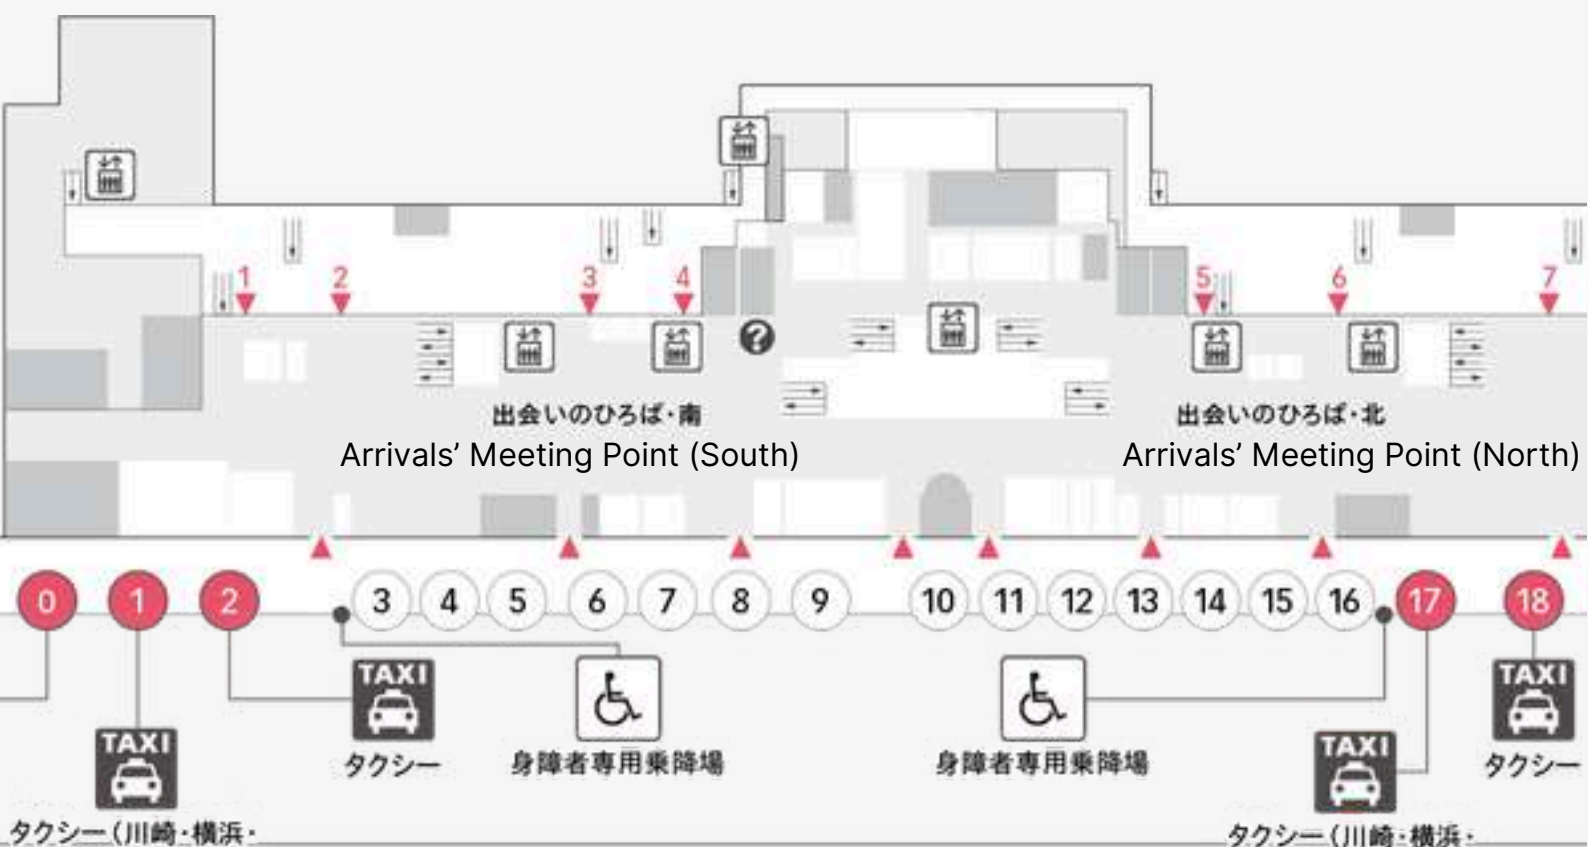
1 2 3 4 5 6 7

出会いのひろば・南
Arrivals' Meeting Point (South)

出会いのひろば・北
Arrivals' Meeting Point (North)

0 1 2 3 4 5 6 7 8 9 10 11 12 13 14 15 16 17 18

TAXI
タクシー

身障者専用乗降場

身障者専用乗降場

TAXI
タクシー

TAXI
タクシー（川崎・横浜・

TAXI
タクシー（川崎・横浜・